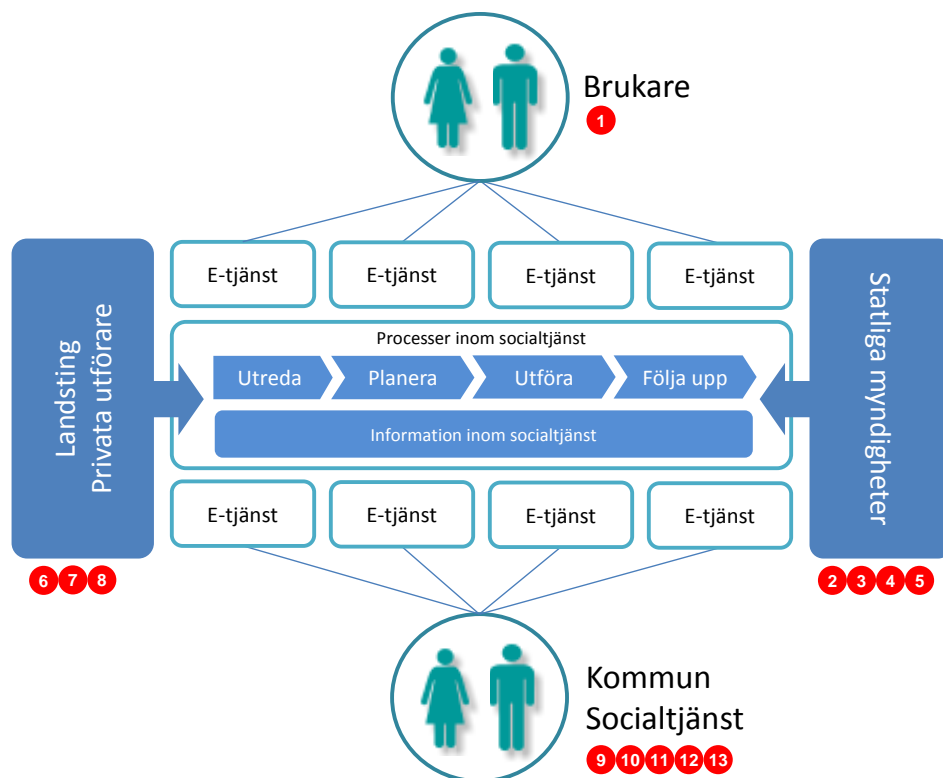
Brukare
1

E-tjänst E-tjänst E-tjänst E-tjänst

Landsting
Privata utförare

Processer inom socialtjänst
Utreda
Planera
Utföra
Följa upp
Information inom socialtjänst

Statliga myndigheter

E-tjänst E-tjänst E-tjänst E-tjänst

6 7 8

2 3 4 5

Kommun
Socialtjänst
9 10 11 12 13